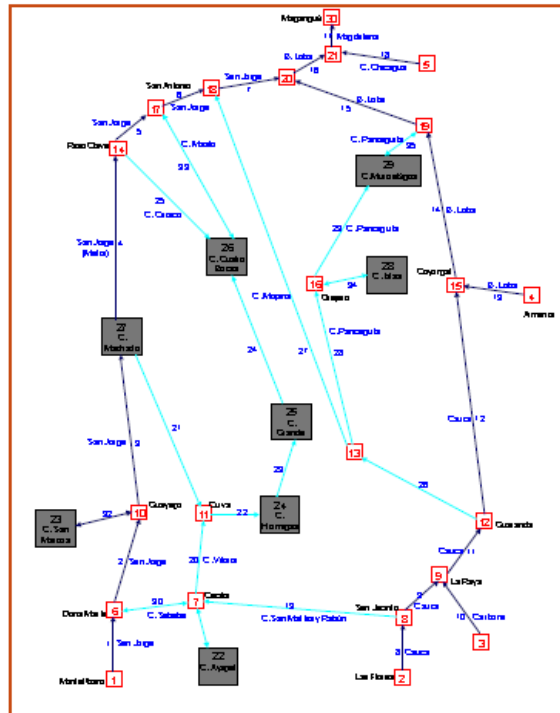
Magangué 30
11 Magdalena
R. Loba 21
18
C. Chicagua 13 5
San Antonio 8 18 San Jorge 7 20
17 San Jorge
San Jorge 5
Pozo Conv 14
R. Loba 15
19
C. Panceguita 25
29 C. Mucaaligua
C. Mosto 22
25 C. Caraco
26 C. Cielo Bocas
San Jorge 4 (Mojo)
28 C. Pancegüita
16 24 28 C. Isla
Guaso
Coyongal 15
14 R. Loba
R. Loba 19 4
Amaro
C. Mojana 27
C. Panceguita 23
27 C. Machado
24
25 C. Guada
21
San Jorge 9
13
26
Cauca 12
29
Guayago 10 32
23 C. San Marcos
11 Cuiva 22
24 C. Hormiga
12 Guaranda
2 San Jorge
20 C. Micro
Cauca 11
9 La Raya
Dora Malla 6 20 C. Sabalos
7 Cocolo
19
San Jacinto 8 C. San Matias y Rabón
9 Cauca
10 Carbona 3
22 C. Ayapel
1 San Jorge
Montelibano 1
8 Cauca
Las Flores 2